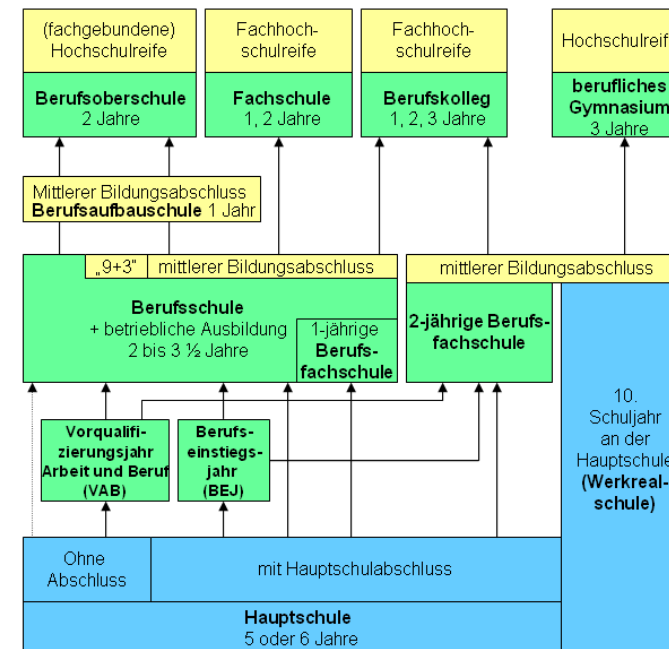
(fachgebundene) Hochschulreife

Berufsoberschule
2 Jahre

Fachhochschulreife

Fachschule
1, 2 Jahre

Fachhochschulreife

Berufskolleg
1, 2, 3 Jahre

Hochschulreif

berufliches Gymnasium
3 Jahre

Mittlerer Bildungsabschluss
Berufsaufbauschule 1 Jahr

„9+3"

mittlerer Bildungsabschluss

mittlerer Bildungsabschluss

Berufsschule
+ betriebliche Ausbildung
2 bis 3 ½ Jahre

1-jährige Berufsfachschule

2-jährige Berufsfachschule

10. Schuljahr an der Hauptschule (Werkrealschule)

Vorqualifizierungsjahr Arbeit und Beruf (VAB)

Berufseinstiegsjahr (BEJ)

Ohne Abschluss

mit Hauptschulabschluss

Hauptschule
5 oder 6 Jahre